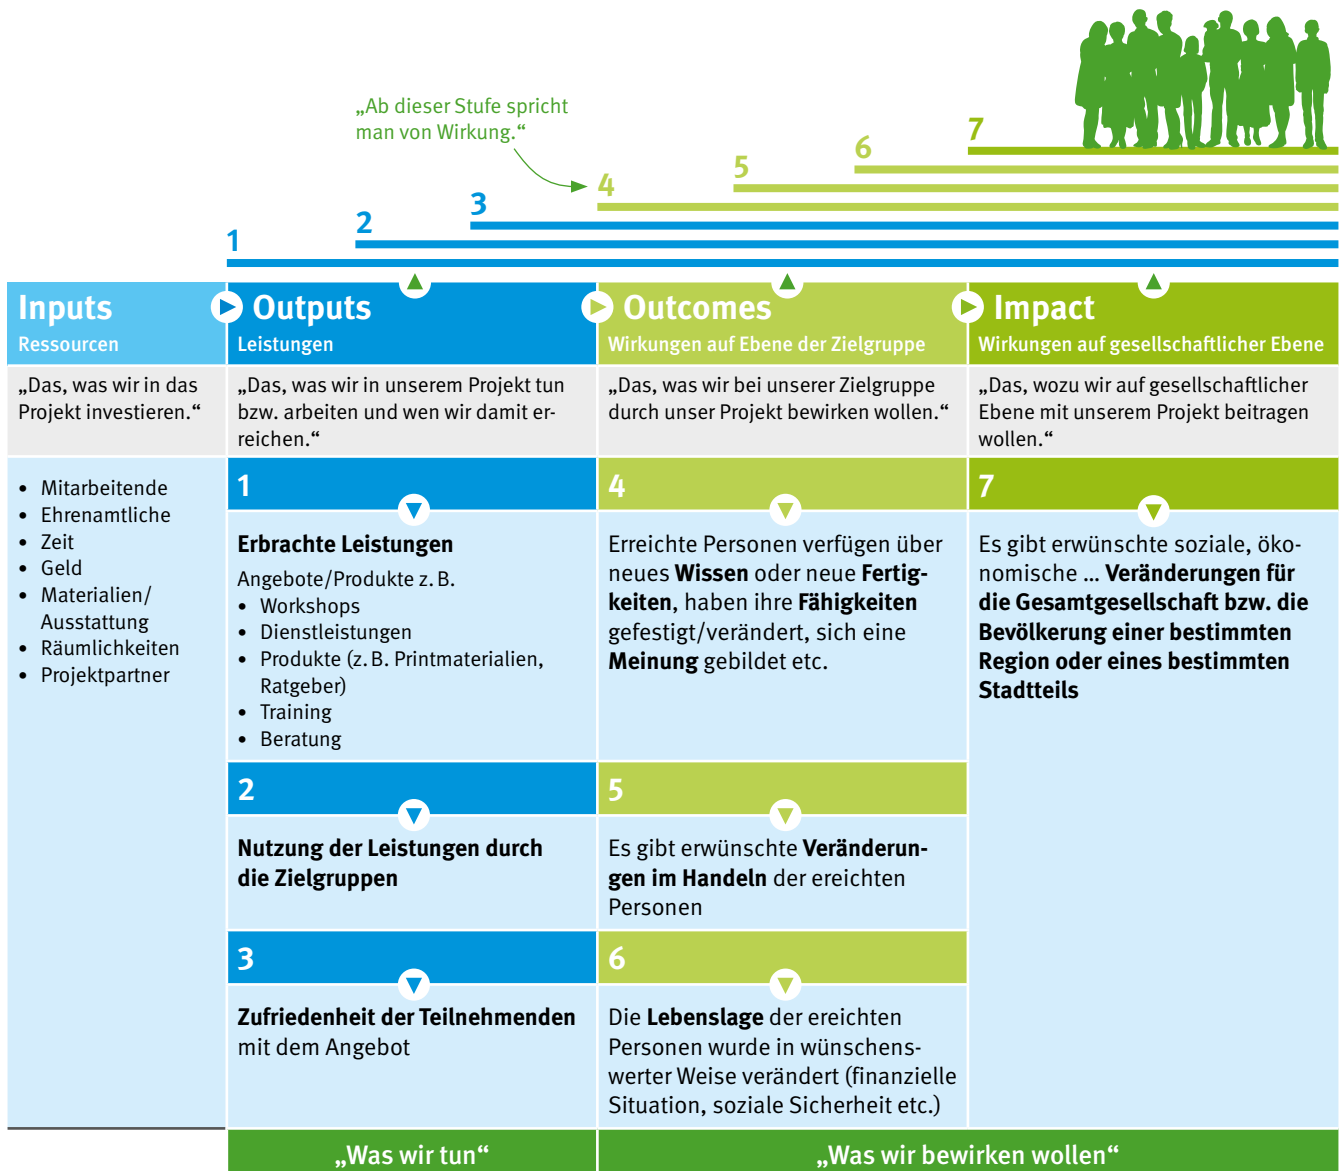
„Ab dieser Stufe spricht man von Wirkung.“

1
2
3
4
5
6
7

| Inputs Ressourcen | Outputs Leistungen | Outcomes Wirkungen auf Ebene der Zielgruppe | Impact Wirkungen auf gesellschaftlicher Ebene |
|---|---|---|---|
| „Das, was wir in das Projekt investieren.“ | „Das, was wir in unserem Projekt tun bzw. arbeiten und wen wir damit erreichen.“ | „Das, was wir bei unserer Zielgruppe durch unser Projekt bewirken wollen.“ | „Das, wozu wir auf gesellschaftlicher Ebene mit unserem Projekt beitragen wollen.“ |
| • Mitarbeitende • Ehrenamtliche • Zeit • Geld • Materialien/ Ausstattung • Räumlichkeiten • Projektpartner | 1 **Erbrachte Leistungen** Angebote/Produkte z. B. • Workshops • Dienstleistungen • Produkte (z. B. Printmaterialien, Ratgeber) • Training • Beratung | 4 Erreichte Personen verfügen über neues **Wissen** oder neue **Fertigkeiten**, haben ihre **Fähigkeiten** gefestigt/verändert, sich eine **Meinung** gebildet etc. | 7 Es gibt erwünschte soziale, ökonomische … **Veränderungen für die Gesamtgesellschaft bzw. die Bevölkerung einer bestimmten Region oder eines bestimmten Stadtteils** |
| | 2 **Nutzung der Leistungen durch die Zielgruppen** | 5 Es gibt erwünschte **Veränderungen im Handeln** der erreichten Personen | |
| | 3 **Zufriedenheit der Teilnehmenden** mit dem Angebot | 6 Die **Lebenslage** der erreichten Personen wurde in wünschenswerter Weise verändert (finanzielle Situation, soziale Sicherheit etc.) | |

„Was wir tun“

„Was wir bewirken wollen“